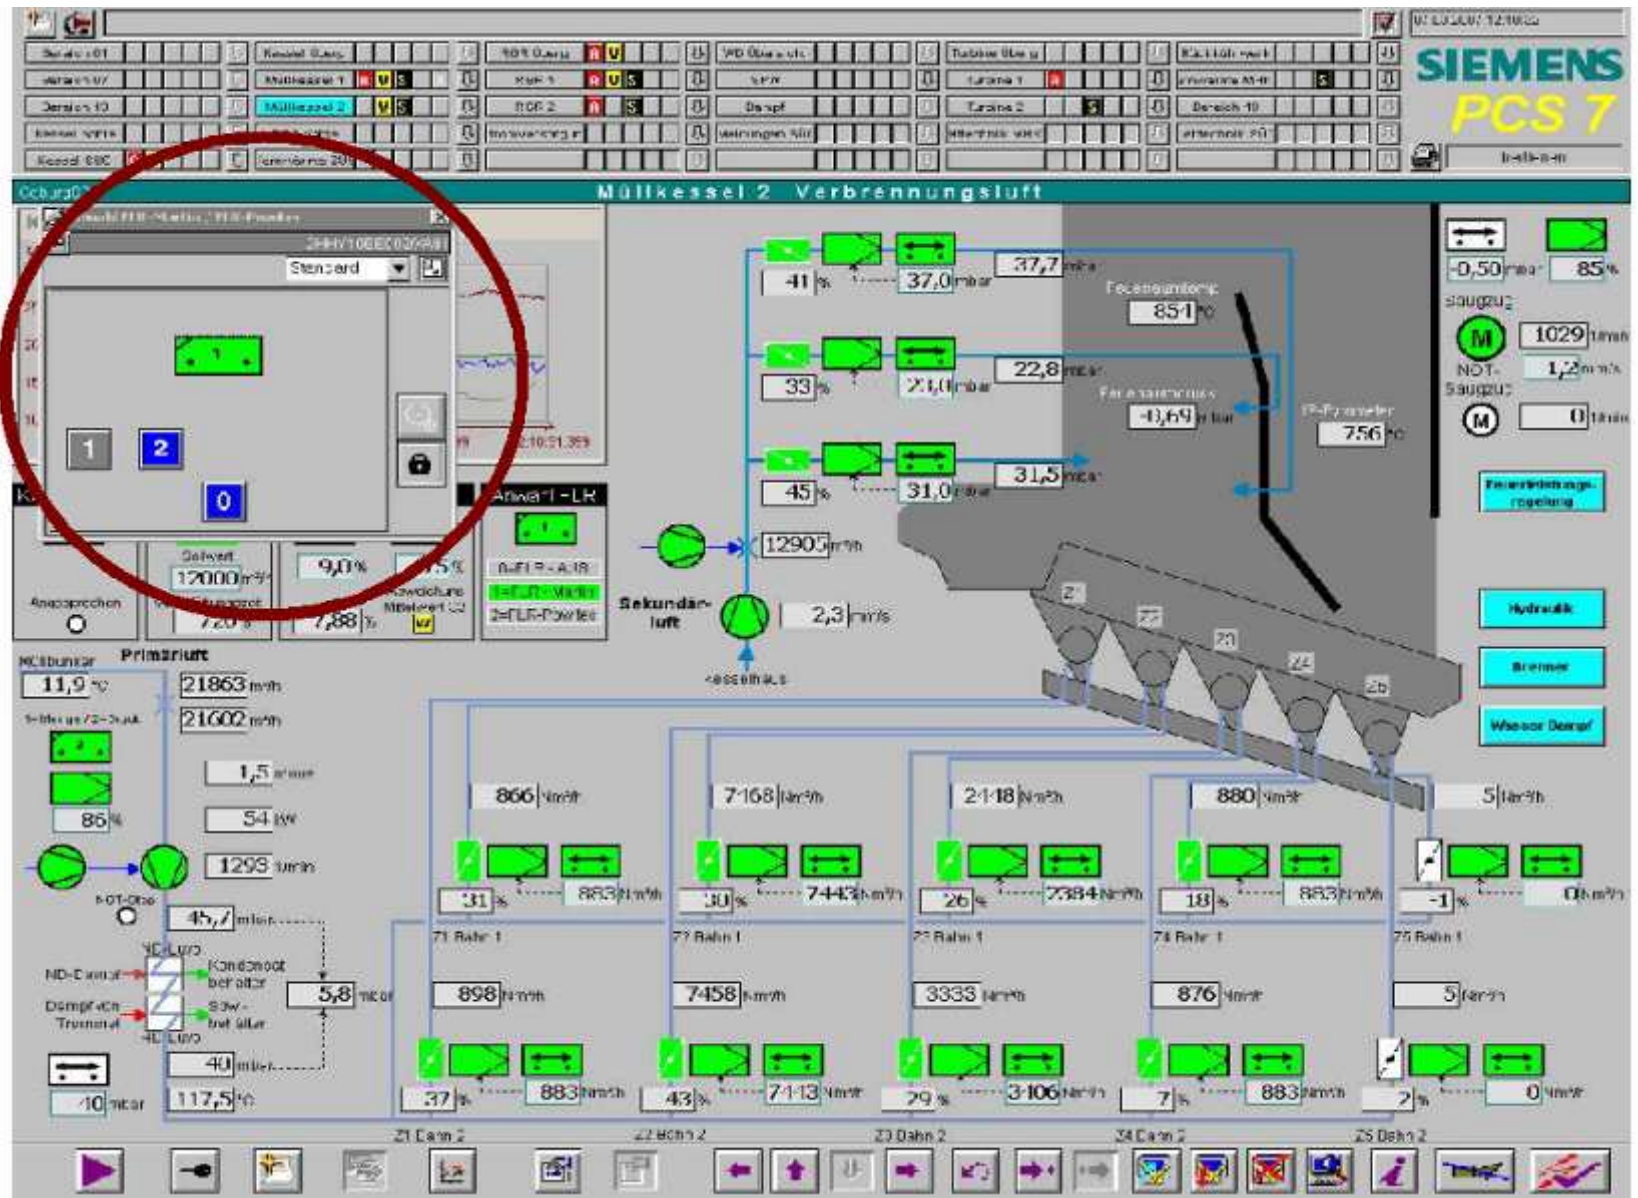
SIEMENS
PCS 7

Müllkessel 2 Verbrennungsluft

Standard

1
2
0

Anwahl - LR
0=FLR-AUS
1=FLR-Warte
2=FLR-Powter

Setwert
17000
9,0 %
7,88

Ansprechen

Primärluft
11,9 °C
21863
21602
1,5
86 %
54 kW
1293 1/min
45,7 mbar
5,8 mbar
40 mbar
10 mbar
117,5 °C

ND-Dampf
Dampf
Kondensat
ND-Luvo

41 %
37,0 mbar
37,7 mbar
33 %
24,0 mbar
22,8 mbar
45 %
31,0 mbar
31,5 mbar

Feuerraumtemp.
854 °C
Feuerraumdruck
-0,69 mbar
756 °C

12905 m³/h
Sekundär-luft
2,3 m/s
Kesselhaus

-0,50 mbar
85 %
Saugzug
M
1029 1/min
1,2 m/s
NOT-Saugzug
M
0 1/min

Hydraulik
Brenner
Wasser Dampf

Z1
Z2
Z3
Z4
Z5

866 Nm³/h
7168 Nm³/h
2418 Nm³/h
880 Nm³/h
5 Nm³/h
31 %
883 Nm³/h
30 %
7443 Nm³/h
26 %
2384 Nm³/h
18 %
883 Nm³/h
-1 %
0 Nm³/h
Z1 Bahn 1
Z2 Bahn 1
Z3 Bahn 1
Z4 Bahn 1
Z5 Bahn 1

898 Nm³/h
7458 Nm³/h
3333 Nm³/h
876 Nm³/h
5 Nm³/h
37 %
883 Nm³/h
43 %
7413 Nm³/h
29 %
3406 Nm³/h
7 %
883 Nm³/h
2 %
0 Nm³/h
Z1 Bahn 2
Z2 Bahn 2
Z3 Bahn 2
Z4 Bahn 2
Z5 Bahn 2